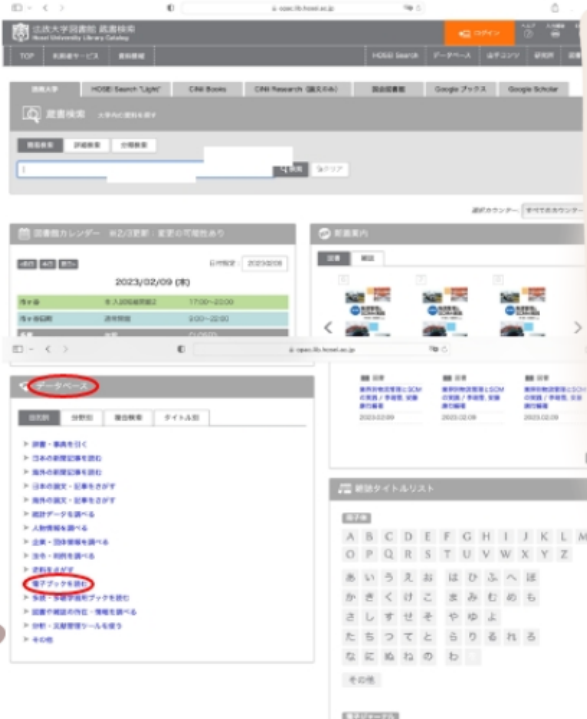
opac.lib.hosei.ac.jp

法政大学図書館 蔵書検索
Hosei University Library Catalog

ログイン

TOP | 利用者サービス | 蔵書検索 | HOSEI Search | データベース | 法学コンソ | 研究所

蔵書大学 | HOSEI Search "Light" | CiNii Books | CiNii Research (論文のみ) | 国会図書館 | Google ブックス | Google Scholar

蔵書検索 大学内の資料を探す

簡易検索 | 詳細検索 | 分類検索

検索 | クリア

すべてのカウンター

図書館カレンダー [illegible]

2023/02/09 (木)

市ヶ谷 | 17:00~22:00
市ヶ谷図書館 | 9:00~22:00

新着案内

図書 | 雑誌

opac.lib.hosei.ac.jp

データベース

目的別 | 分野別 | 種類検索 | タイトル別

辞書・事典を引く
日本の新聞記事を読む
海外の新聞記事を読む
日本の論文・記事をさがす
海外の論文・記事をさがす
統計データを調べる
人物情報を調べる
企業・団体情報を調べる
法令・判例を調べる
史料をさがす
電子ブックを読む
多読・多聴学習用ブックを読む
図書や雑誌の所在・情報を調べる
分析・文献管理ツールを使う
その他

2023.02.09 | 2023.02.09 | 2023.02.09

雑誌タイトルリスト

A B C D E F G H I J K L M
O P Q R S T U V W X Y Z
あ い う え お は ひ ふ へ ほ
か き く け こ ま み む め も
さ し す せ そ や ゆ よ
た ち つ て と ら り る れ ろ
な に ぬ ね の わ
その他